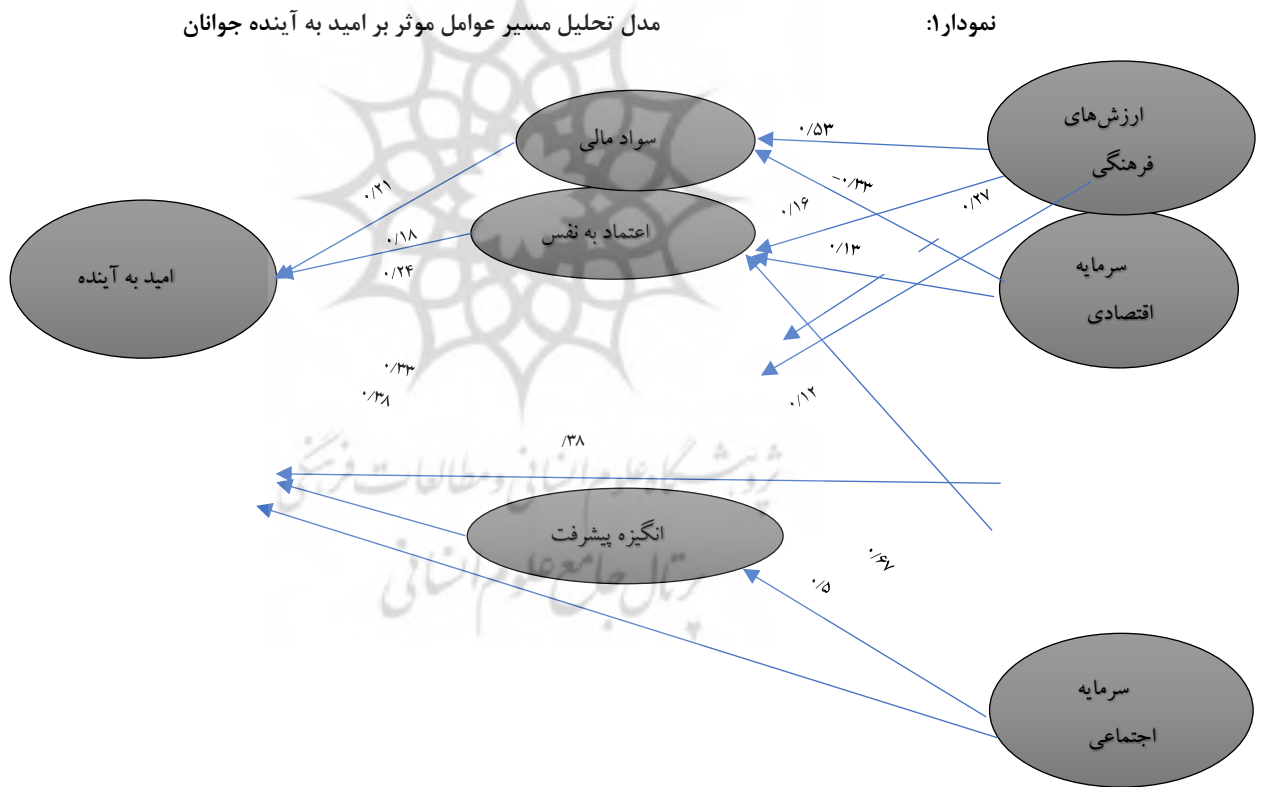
نمودار۱: مدل تحلیل مسیر عوامل موثر بر امید به آینده جوانان

سواد مالی
اعتماد به نفس
امید به آینده
انگیزه پیشرفت
ارزش‌های فرهنگی
سرمایه اقتصادی
سرمایه اجتماعی

۰/۵۳
-۰/۳۳
۰/۲۷
۰/۱۶
۰/۱۳
۰/۲۱
۰/۱۸
۰/۲۴
۰/۳۳
۰/۳۸
/۳۸
۰/۱۲
۰/۶۷
۰/۵

پژوهشگاه علوم انسانی و مطالعات فرهنگی
پرتال جامع علوم انسانی